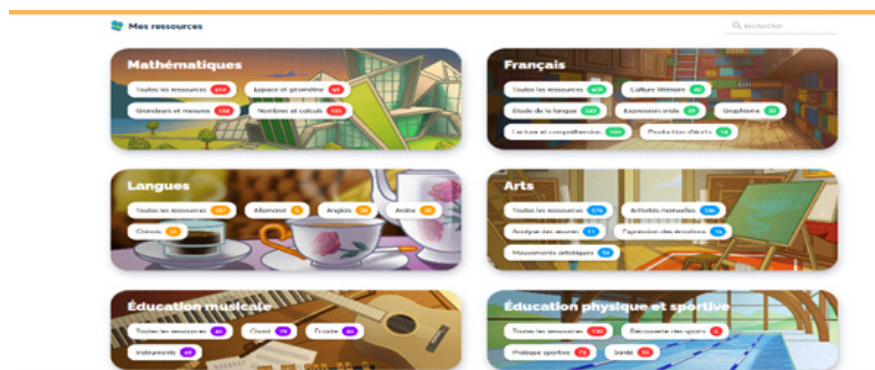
Mes ressources

Rechercher

Mathématiques

Toutes les ressources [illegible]
Espace et géométrie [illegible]
Grandeurs et mesures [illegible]
Nombres et calculs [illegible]

Français

Toutes les ressources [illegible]
Culture littéraire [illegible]
Étude de la langue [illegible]
Expression orale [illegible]
Graphisme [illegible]
Lecture et compréhension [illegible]
Production d'écrits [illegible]

Langues

Toutes les ressources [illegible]
Allemand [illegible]
Anglais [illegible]
Arabe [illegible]
Chinois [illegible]

Arts

Toutes les ressources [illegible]
Activités manuelles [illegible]
Analyse des œuvres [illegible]
Expression des émotions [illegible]
Mouvements artistiques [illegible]

Éducation musicale

Toutes les ressources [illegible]
Chant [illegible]
Écoute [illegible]
Instruments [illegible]

Éducation physique et sportive

Toutes les ressources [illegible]
Découverte des sports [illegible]
Pratique sportive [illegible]
Santé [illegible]